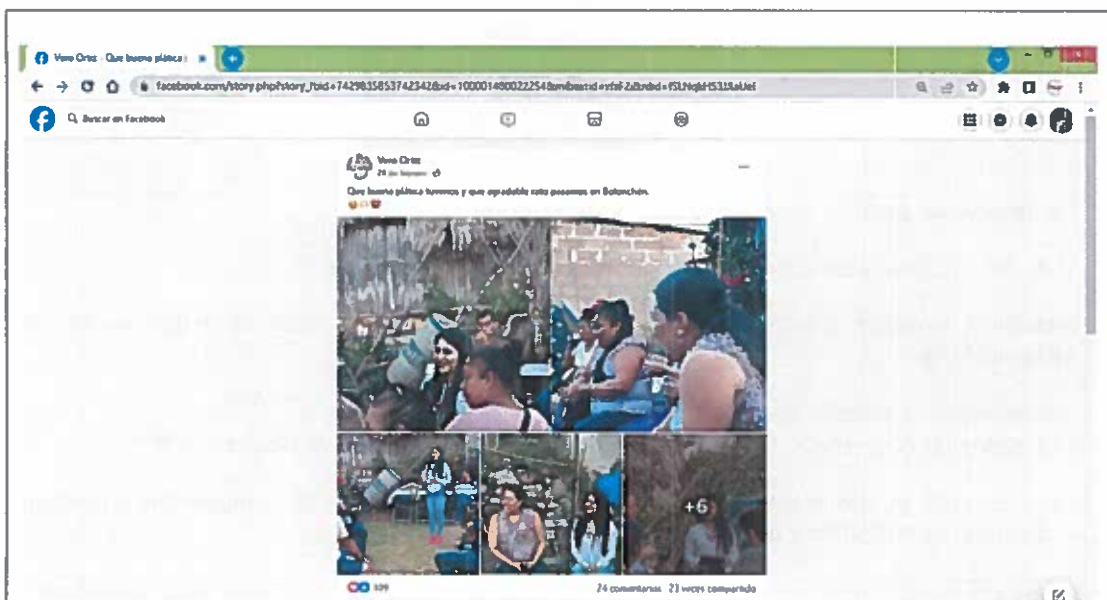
Vero Ortiz · Que buena plática ×

facebook.com/story.php?story_fbid=7429835853742342&id=100001480022254&mibextid=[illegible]

Buscar en Facebook

Vero Ortiz
24 de febrero

Que buena plática tuvimos y que agradable rato pasamos en Betanchén.

+6

109

24 comentarios 23 veces compartido